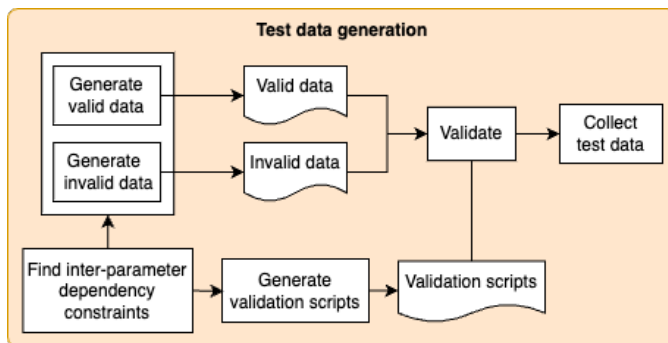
Test data generation

Generate valid data

Generate invalid data

Valid data

Invalid data

Validate

Collect test data

Find inter-parameter dependency constraints

Generate validation scripts

Validation scripts